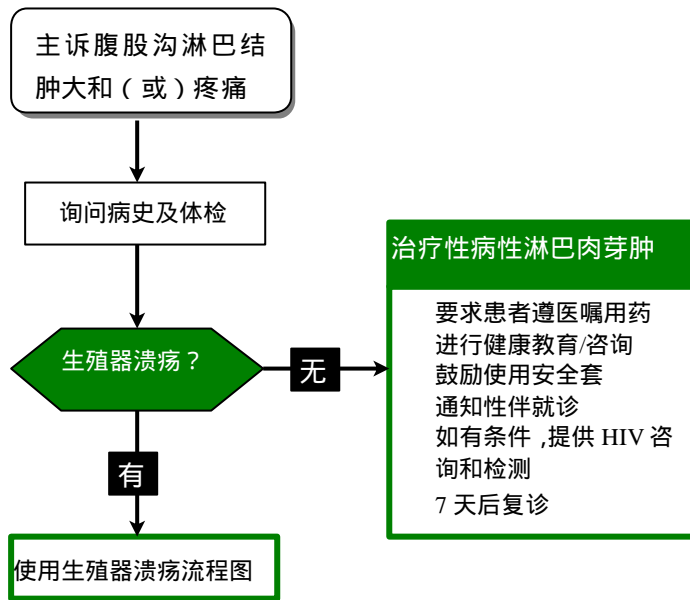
主诉腹股沟淋巴结肿大和（或）疼痛

询问病史及体检

生殖器溃疡？

无

治疗性病性淋巴肉芽肿

要求患者遵医嘱用药
进行健康教育/咨询
鼓励使用安全套
通知性伴就诊
如有条件 ,提供 HIV 咨询和检测
7 天后复诊

有

使用生殖器溃疡流程图